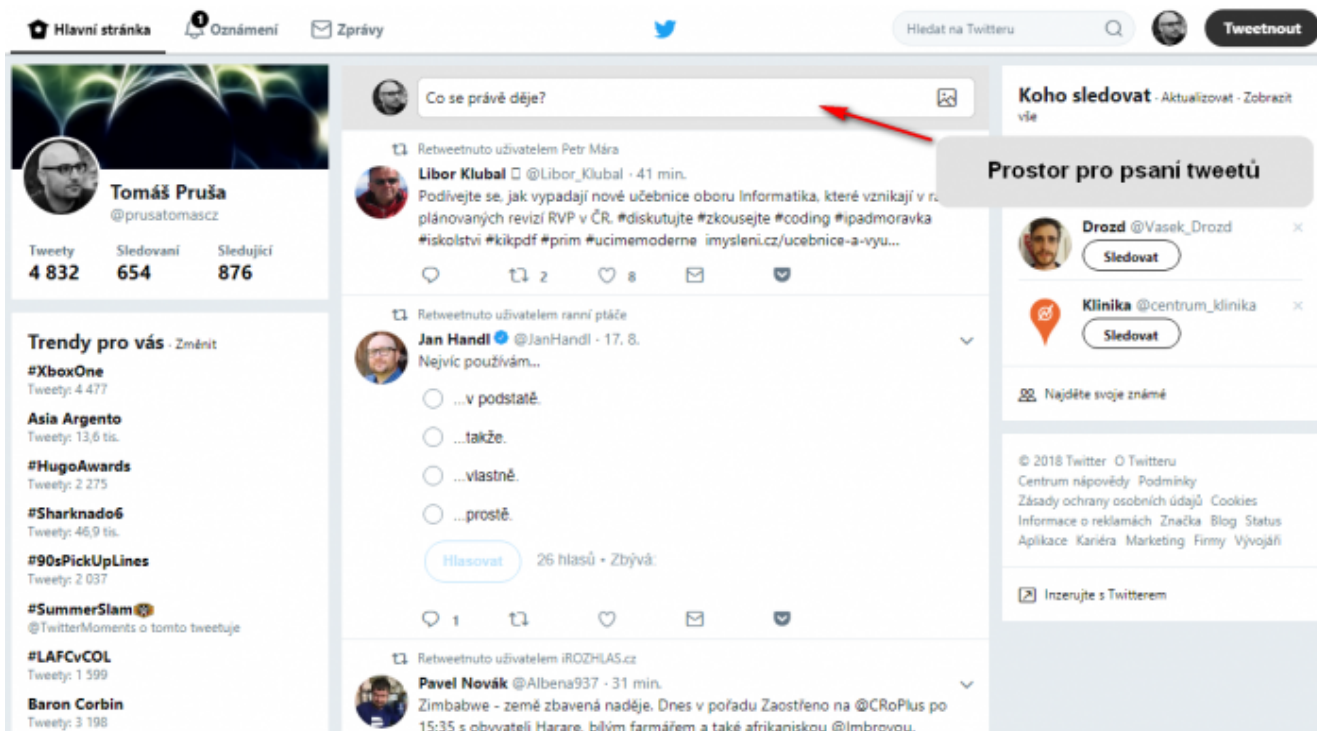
Hlavní stránka 1 Oznámení Zprávy Hledat na Twitteru Tweetnout

Tomáš Pruša
@prusatomascz

| Tweety | Sledovaní | Sledující |
|---|---|---|
| 4 832 | 654 | 876 |

Trendy pro vás · Změnit
#XboxOne
Tweety: 4 477
Asia Argento
Tweety: 13,6 tis.
#HugoAwards
Tweety: 2 275
#Sharknado6
Tweety: 46,9 tis.
#90sPickUpLines
Tweety: 2 037
#SummerSlam
@TwitterMoments o tomto tweetuje
#LAFCvCOL
Tweety: 1 599
Baron Corbin
Tweety: 3 198

Co se právě děje?

Retweetnuto uživatelem Petr Mára
Libor Klubal @Libor_Klubal · 41 min.
Podívejte se, jak vypadají nové učebnice oboru Informatika, které vznikají v r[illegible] plánovaných revizí RVP v ČR. #diskutujte #zkousejte #coding #ipadmoravka #iskolstvi #kikpdf #prim #ucimemoderne imysleni.cz/ucebnice-a-vyu...
2 8

Retweetnuto uživatelem ranní ptáče
Jan Handl @JanHandl · 17. 8.
Nejvíc používám...
...v podstatě.
...takže.
...vlastně.
...prostě.
Hlasovat 26 hlasů • Zbývá:
1

Retweetnuto uživatelem iROZHLAS.cz
Pavel Novák @Albena937 · 31 min.
Zimbabwe - země zbavená naděje. Dnes v pořadu Zaostřeno na @CRoPlus po 15:35 s obyvateli Harare, bílým farmářem a také afrikanistkou @Imbrovou.

Koho sledovat · Aktualizovat · Zobrazit vše

Prostor pro psaní tweetů

Drozd @Vasek_Drozd
Sledovat
Klinika @centrum_klinika
Sledovat
Najděte svoje známé

© 2018 Twitter O Twitteru
Centrum nápovědy Podmínky
Zásady ochrany osobních údajů Cookies
Informace o reklamách Značka Blog Status
Aplikace Kariéra Marketing Firmy Vývojáři

Inzerujte s Twitterem